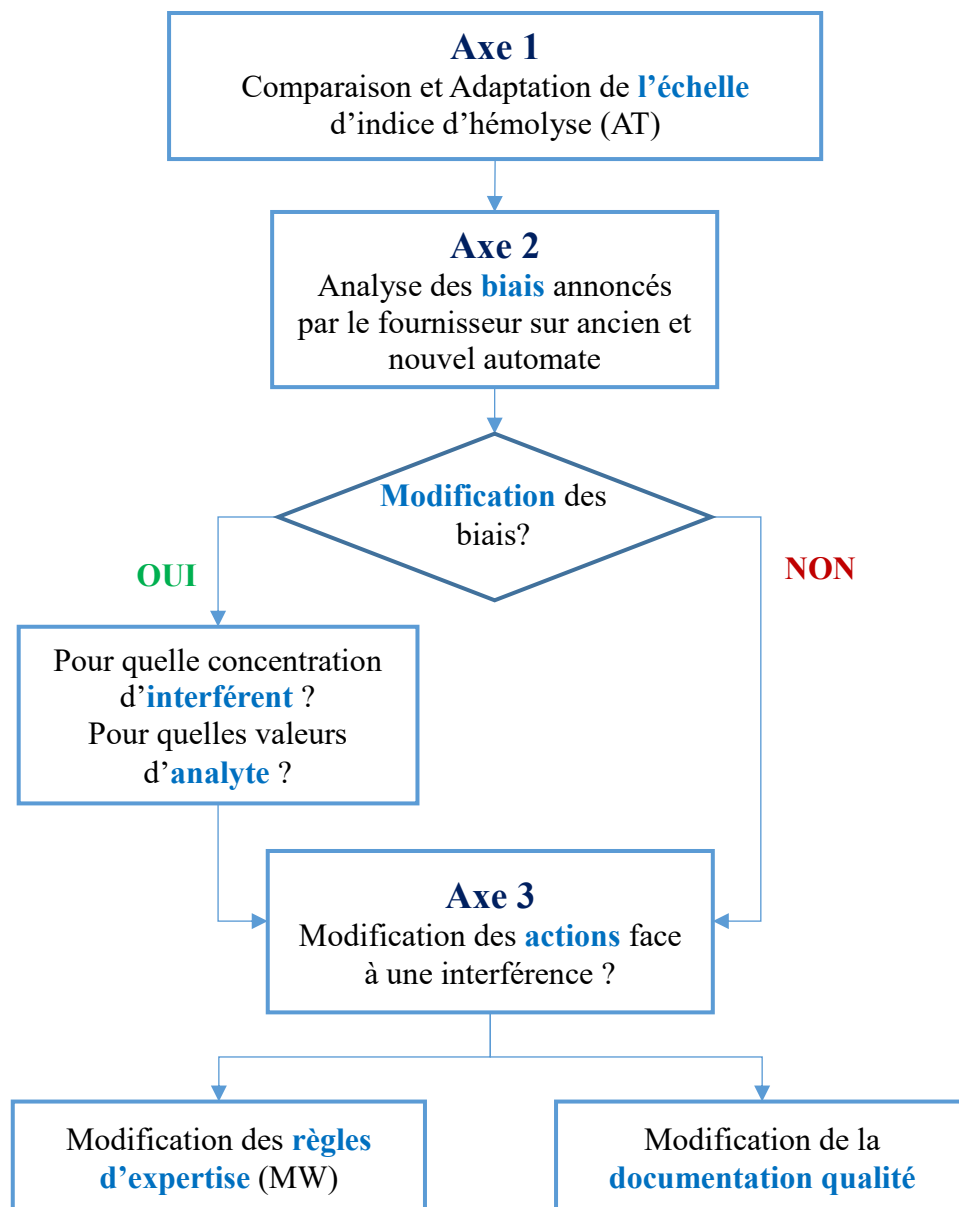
Axe 1
Comparaison et Adaptation de l'échelle d'indice d'hémolyse (AT)

Axe 2
Analyse des biais annoncés par le fournisseur sur ancien et nouvel automate

Modification des biais?

OUI

NON

Pour quelle concentration d'interférent ?
Pour quelles valeurs d'analyte ?

Axe 3
Modification des actions face à une interférence ?

Modification des règles d'expertise (MW)

Modification de la documentation qualité